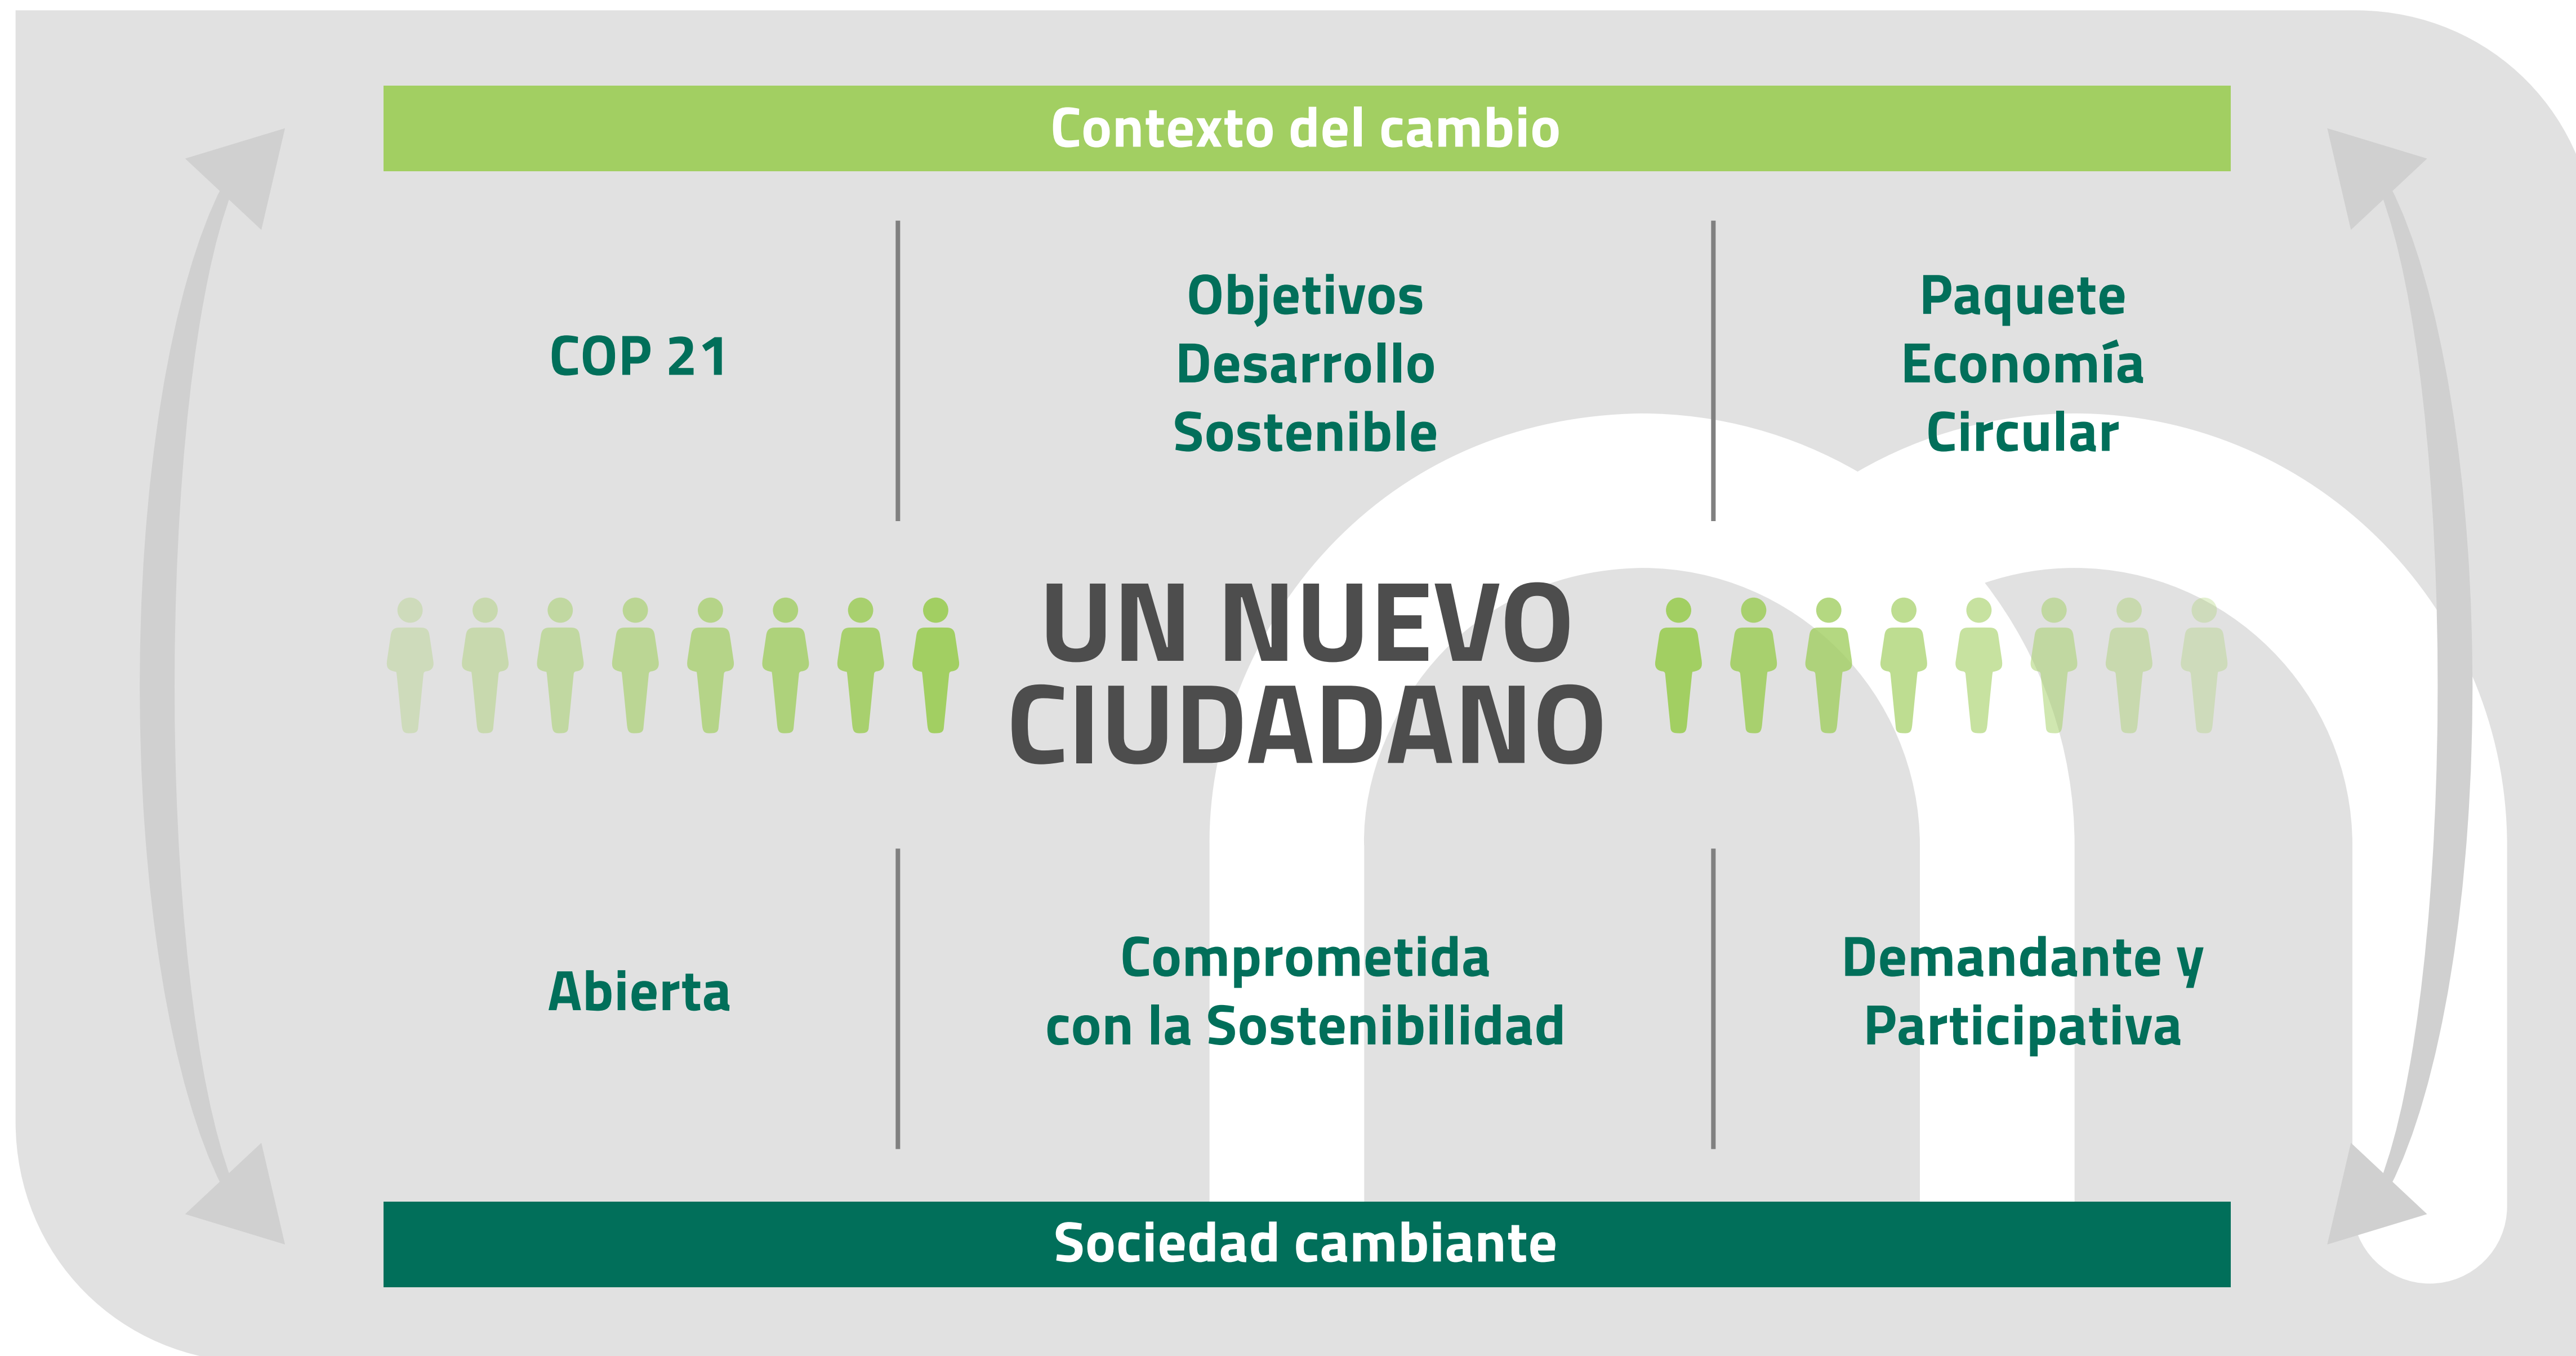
Contexto del cambio

COP 21

Objetivos Desarrollo Sostenible

Paquete Economía Circular

UN NUEVO CIUDADANO

Abierta

Comprometida con la Sostenibilidad

Demandante y Participativa

Sociedad cambiante